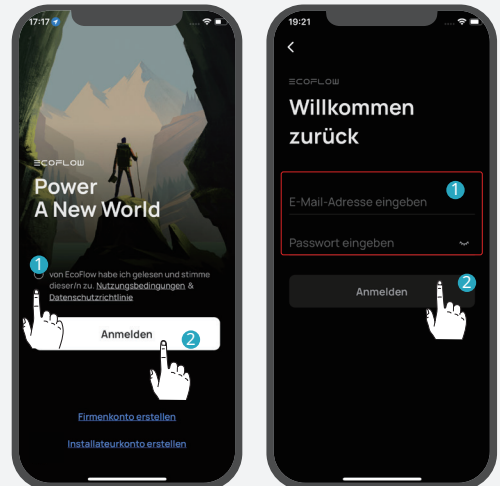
17:17

ECOFLOW
Power
A New World

1

von EcoFlow habe ich gelesen und stimme dieser/n zu. Nutzungsbedingungen & Datenschutzrichtlinie

Anmelden

2

Firmenkonto erstellen

Installateurkonto erstellen

19:21

<

ECOFLOW
Willkommen zurück

1

E-Mail-Adresse eingeben

Passwort eingeben

Anmelden

2